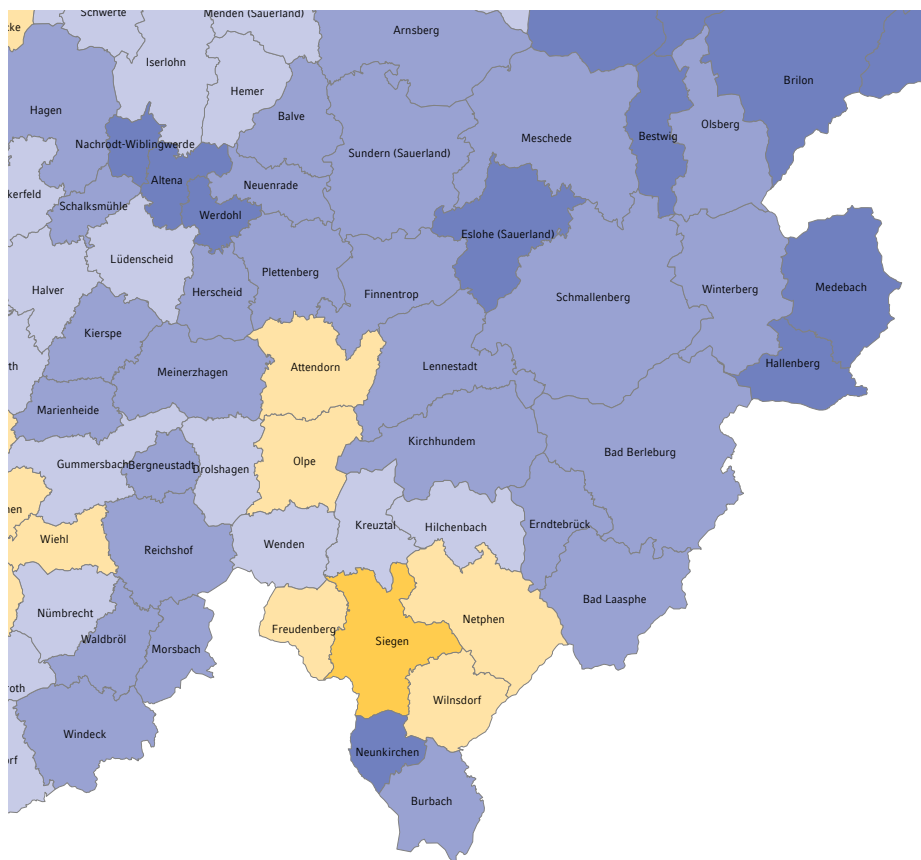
cke
Schwerte
Menden (Sauerland)
Arnsberg
Iserlohn
Hemer
Brilon
Hagen
Balve
Meschede
Bestwig
Olsberg
Nachrodt-Wiblingwerde
Sundern (Sauerland)
Altena
kerfeld
Neuenrade
Schalksmühle
Werdohl
Eslohe (Sauerland)
Lüdenscheid
Plettenberg
Winterberg
Medebach
Halver
Herscheid
Finnentrop
Schmallenberg
Kierspe
th
Attendorn
Lennestadt
Meinerzhagen
Hallenberg
Marienheide
Kirchhundem
Gummersbach
Bergneustadt
Drolshagen
Olpe
Bad Berleburg
hen
Kreuztal
Hilchenbach
Wiehl
Erndtebrück
Reichshof
Wenden
Nümbrecht
Bad Laasphe
Netphen
Freudenberg
Siegen
Waldbröl
Morsbach
roth
Wilnsdorf
Windeck
Neunkirchen
orf
Burbach